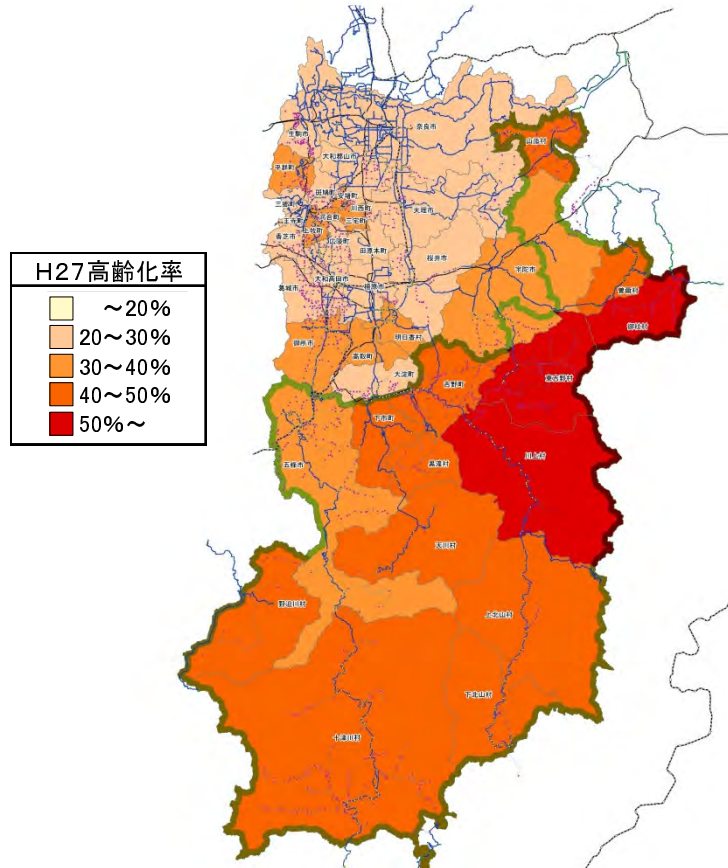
H27高齢化率

～20%
20～30%
30～40%
40～50%
50%～

奈良市
生駒市
大和郡山市
平群町
山添村
天理市
斑鳩町
安堵町
三郷町
川西町
王寺町
三宅町
河合町
上牧町
広陵町
田原本町
香芝市
桜井市
宇陀市
曽爾村
御杖村
葛城市
大和高田市
橿原市
御所市
高取町
明日香村
大淀町
吉野町
東吉野村
下市町
川上村
五條市
黒滝村
天川村
野迫川村
上北山村
下北山村
十津川村